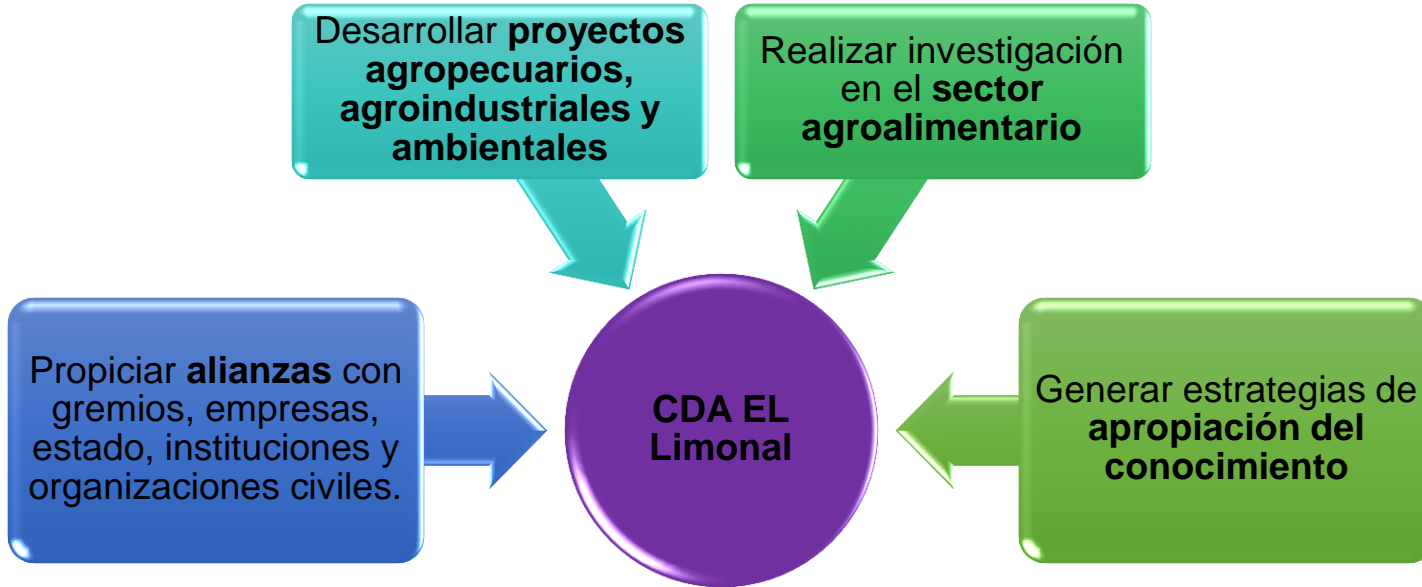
Desarrollar proyectos agropecuarios, agroindustriales y ambientales

Realizar investigación en el sector agroalimentario

Propiciar alianzas con gremios, empresas, estado, instituciones y organizaciones civiles.

CDA EL Limonal

Generar estrategias de apropiación del conocimiento